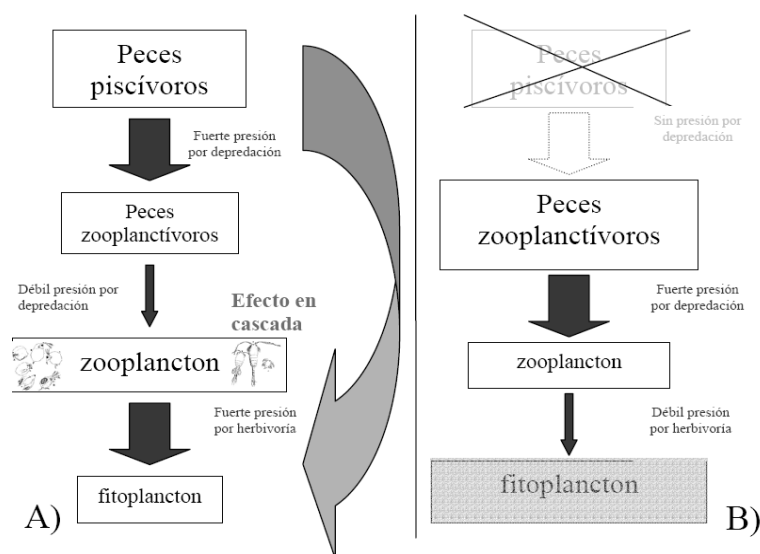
Peces piscívoros

Fuerte presión por depredación

Peces zooplanctívoros

Débil presión por depredación

Efecto en cascada

zooplancton

Fuerte presión por herbivoría

fitoplancton

A)

Peces piscívoros

Sin presión por depredación

Peces zooplanctívoros

Fuerte presión por depredación

zooplancton

Débil presión por herbivoría

fitoplancton

B)